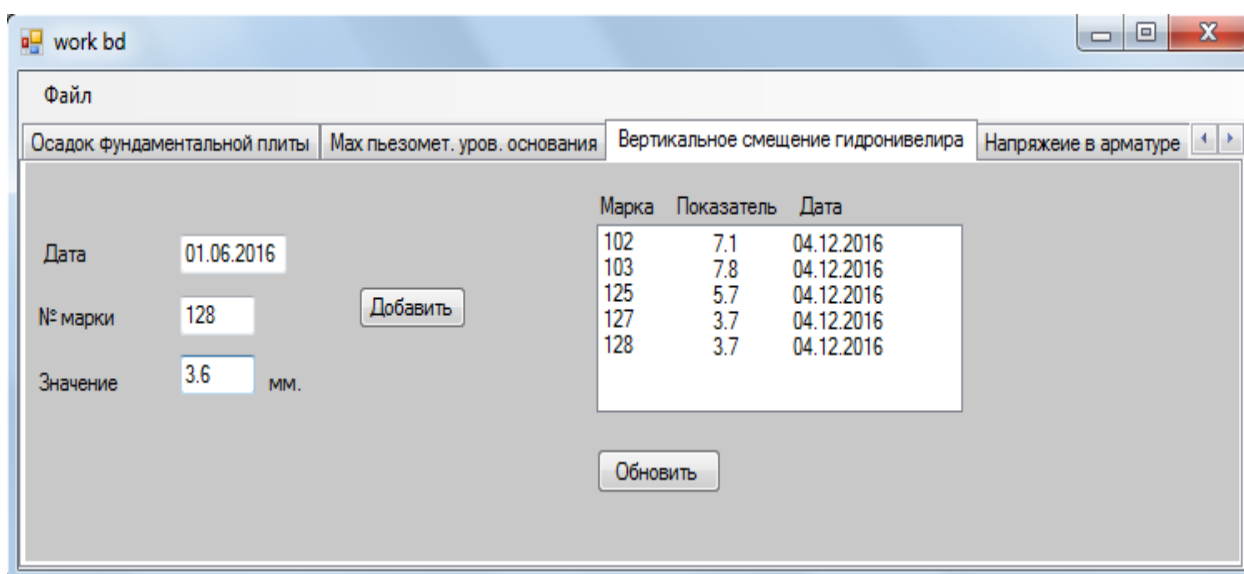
work bd

Файл

Осадок фундаментальной плиты | Мах пьезомет. уров. основания | Вертикальное смещение гидронивелира | Напряжеие в арматуре

Дата 01.06.2016

№ марки 128

Значение 3.6 мм.

Добавить

| Марка | Показатель | Дата |
|---|---|---|
| 102 | 7.1 | 04.12.2016 |
| 103 | 7.8 | 04.12.2016 |
| 125 | 5.7 | 04.12.2016 |
| 127 | 3.7 | 04.12.2016 |
| 128 | 3.7 | 04.12.2016 |

Обновить